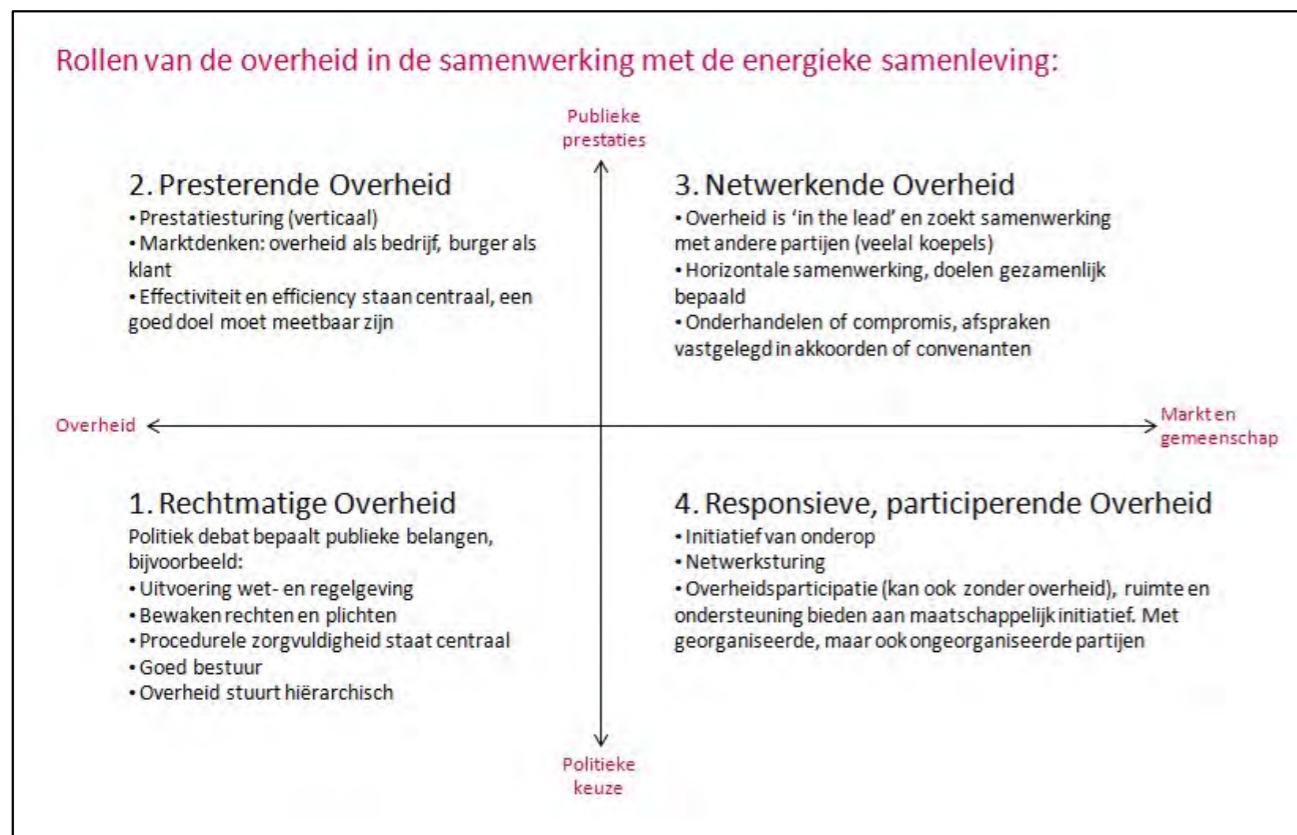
Rollen van de overheid in de samenwerking met de energieke samenleving:

Publieke prestaties

2. Presterende Overheid
• Prestatiesturing (verticaal)
• Marktdenken: overheid als bedrijf, burger als klant
• Effectiviteit en efficiency staan centraal, een goed doel moet meetbaar zijn

3. Netwerkende Overheid
• Overheid is 'in the lead' en zoekt samenwerking met andere partijen (veelal koepels)
• Horizontale samenwerking, doelen gezamenlijk bepaald
• Onderhandelen of compromis, afspraken vastgelegd in akkoorden of convenanten

Overheid

Markt en gemeenschap

1. Rechtmatige Overheid
Politiek debat bepaalt publieke belangen, bijvoorbeeld:
• Uitvoering wet- en regelgeving
• Bewaken rechten en plichten
• Procedurele zorgvuldigheid staat centraal
• Goed bestuur
• Overheid stuurt hiërarchisch

4. Responsieve, participerende Overheid
• Initiatief van onderop
• Netwerksturing
• Overheidsparticipatie (kan ook zonder overheid), ruimte en ondersteuning bieden aan maatschappelijk initiatief. Met georganiseerde, maar ook ongeorganiseerde partijen

Politieke keuze